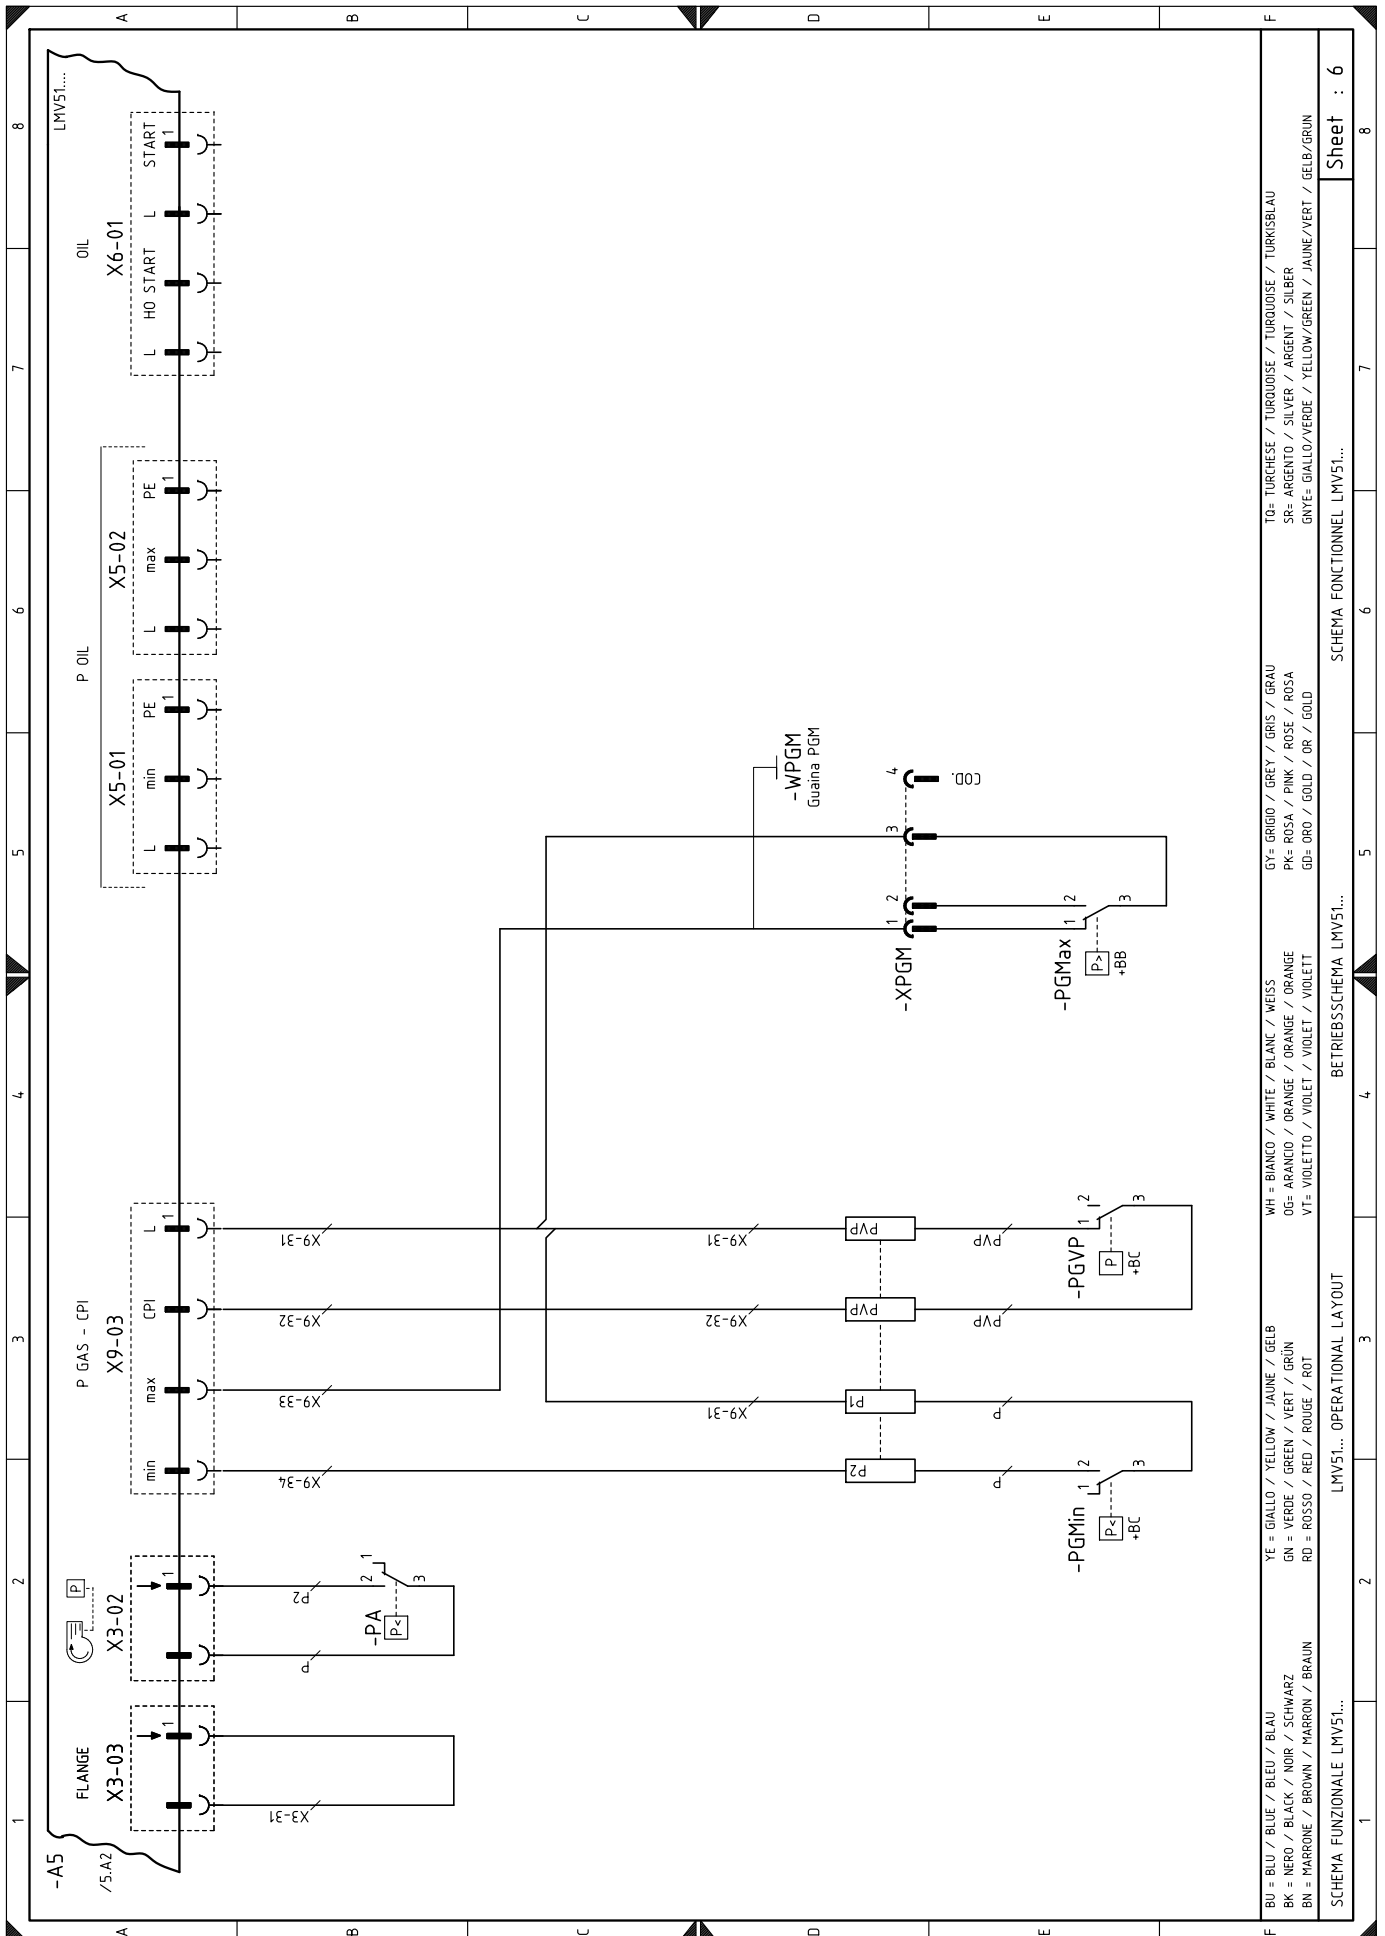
A B C D E F

1 2 3 4 5 6 7 8

-A5
/5.A2
LMV51...

FLANGE
X3-03
1
X3-31

X3-02
P
1
P2
P
-PA
P<
1 2 3

P GAS - CPI
X9-03
min max CPI L
1
X9-34
X9-33
X9-32
X9-31

P2
P1
PVP
PVP
X9-31
X9-32
X9-31
P
P
PVP
PVP

-PGMin
P<
+BC
1 2 3

-PGVP
P
+BC
1 2 3

P OIL
X5-01
L min PE 1
X5-02
L max PE 1

-WPGM
Guaina PGM

-XPGM
1 2 3 4
COD.

-PGMax
P>
+BB
1 2 3

OIL
X6-01
L HO START L START 1

BU = BLU / BLUE / BLEU / BLAU
BK = NERO / BLACK / NOIR / SCHWARZ
BN = MARRONE / BROWN / MARRON / BRAUN
YE = GIALLO / YELLOW / JAUNE / GELB
GN = VERDE / GREEN / VERT / GRÜN
RD = ROSSO / RED / ROUGE / ROT
WH = BIANCO / WHITE / BLANC / WEISS
OG= ARANCIO / ORANGE / ORANGE / ORANGE
VT= VIOLETTO / VIOLET / VIOLET / VIOLETT
GY= GRIGIO / GREY / GRIS / GRAU
PK= ROSA / PINK / ROSE / ROSA
GD= ORO / GOLD / OR / GOLD
TQ= TURCHESE / TURQUOISE / TURQUOISE / TURKISBLAU
SR= ARGENTO / SILVER / ARGENT / SILBER
GNYE= GIALLO/VERDE / YELLOW/GREEN / JAUNE/VERT / GELB/GRUN

SCHEMA FUNZIONALE LMV51... LMV51... OPERATIONAL LAYOUT BETRIEBSSCHEMA LMV51... SCHEMA FONCTIONNEL LMV51...

Sheet : 6